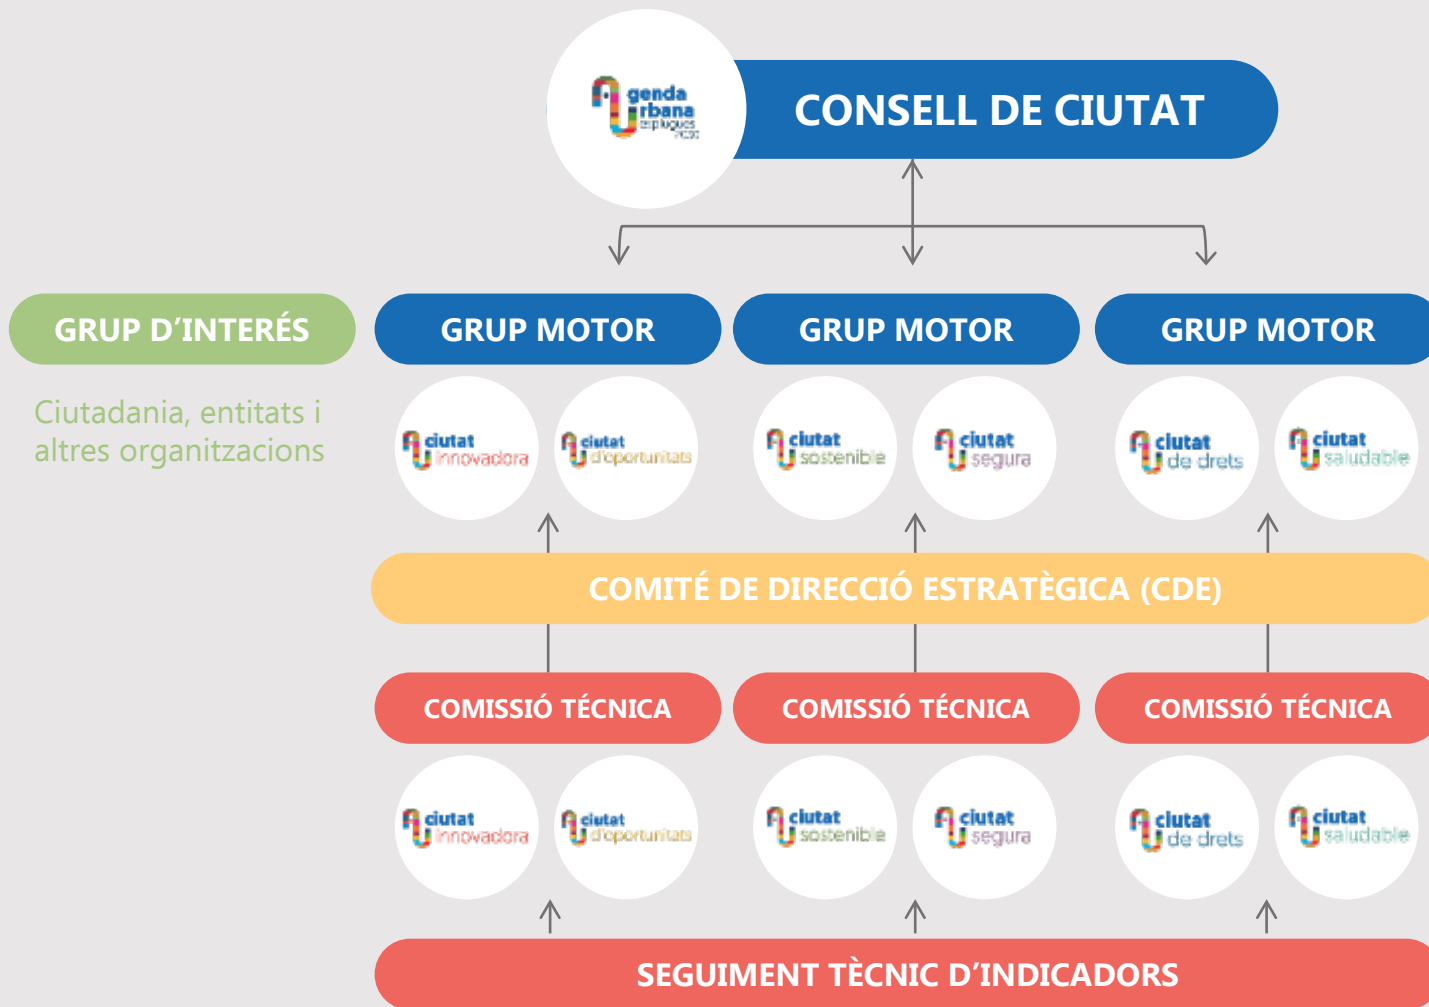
genda rbana esplugues 2030

CONSELL DE CIUTAT

GRUP D'INTERÉS

Ciutadania, entitats i altres organitzacions

GRUP MOTOR

GRUP MOTOR

GRUP MOTOR

ciutat innovadora

ciutat d'oportunitats

ciutat sostenible

ciutat segura

ciutat de drets

ciutat saludable

COMITÉ DE DIRECCIÓ ESTRATÈGICA (CDE)

COMISSIÓ TÉCNICA

COMISSIÓ TÉCNICA

COMISSIÓ TÉCNICA

ciutat innovadora

ciutat d'oportunitats

ciutat sostenible

ciutat segura

ciutat de drets

ciutat saludable

SEGUIMENT TÈCNIC D'INDICADORS